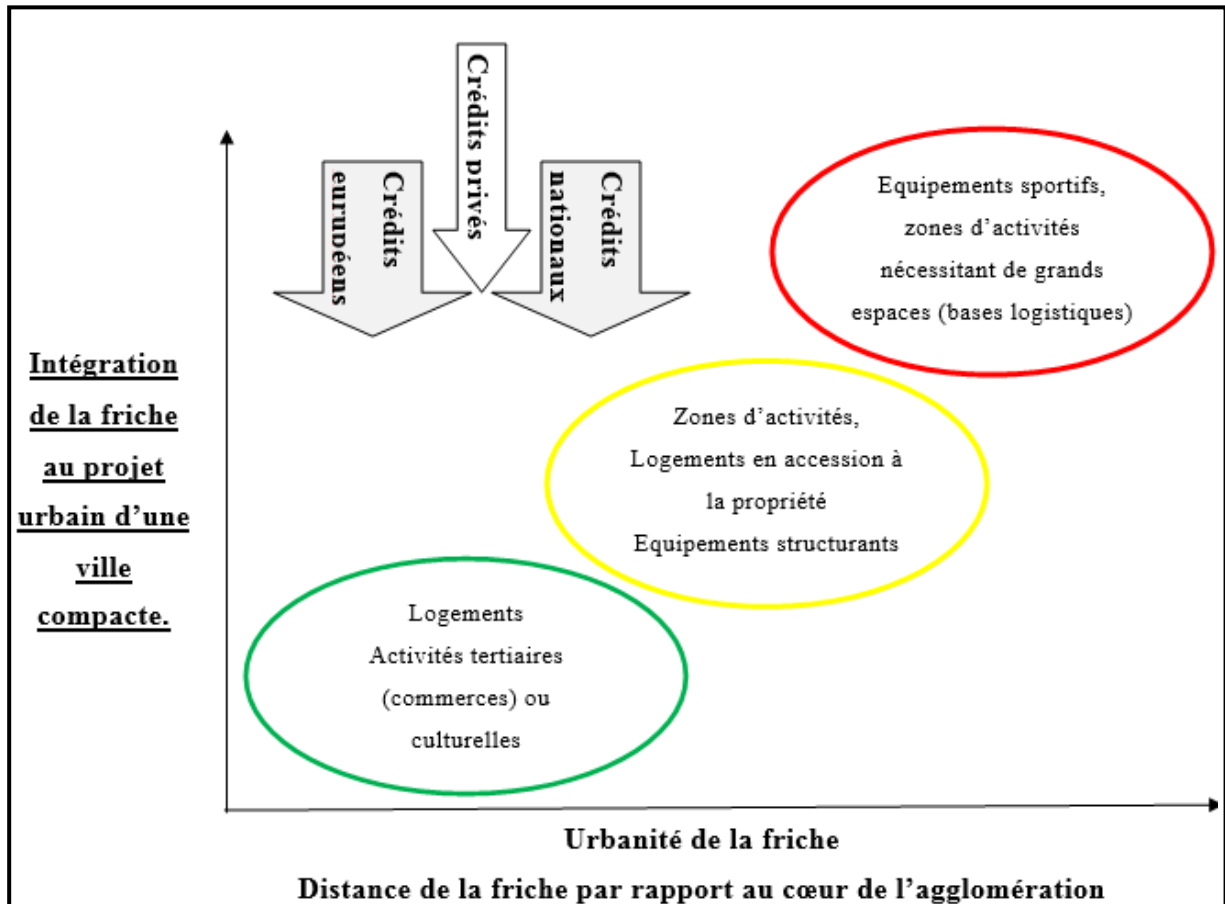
Crédits eurupéens

Crédits privés

Crédits nationaux

Equipements sportifs, zones d'activités nécessitant de grands espaces (bases logistiques)

Intégration de la friche au projet urbain d'une ville compacte.

Zones d'activités, Logements en accession à la propriété Equipements structurants

Logements Activités tertiaires (commerces) ou culturelles

Urbanité de la friche

Distance de la friche par rapport au cœur de l'agglomération